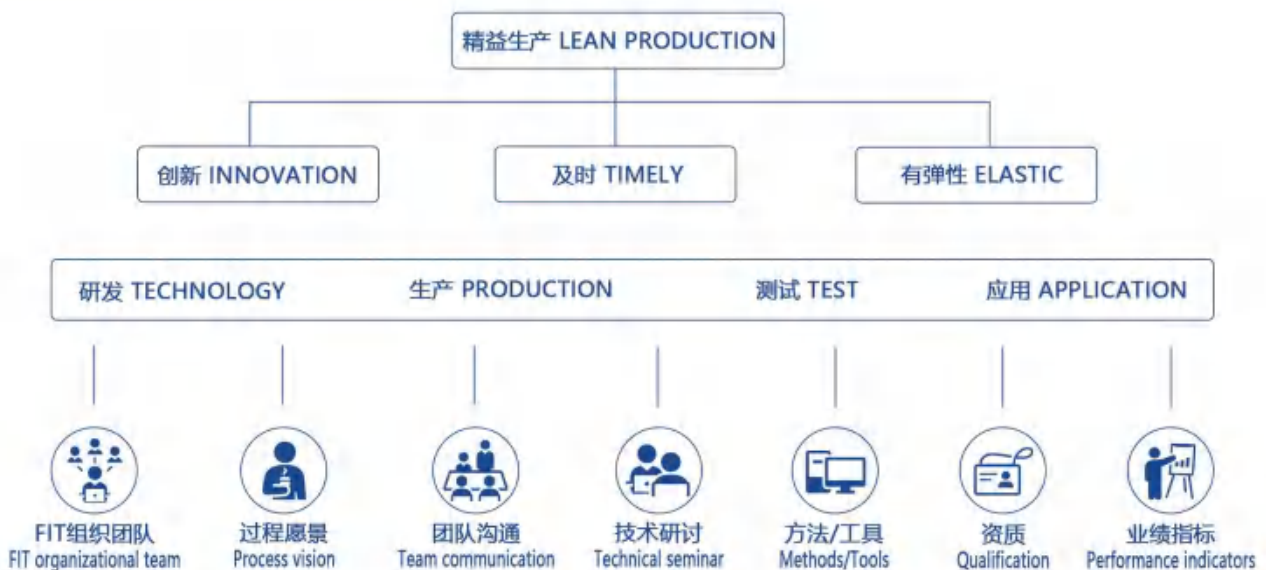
精益生产 LEAN PRODUCTION

创新 INNOVATION

及时 TIMELY

有弹性 ELASTIC

研发 TECHNOLOGY 生产 PRODUCTION 测试 TEST 应用 APPLICATION

FIT组织团队
FIT organizational team

过程愿景
Process vision

团队沟通
Team communication

技术研讨
Technical seminar

方法/工具
Methods/Tools

资质
Qualification

业绩指标
Performance indicators